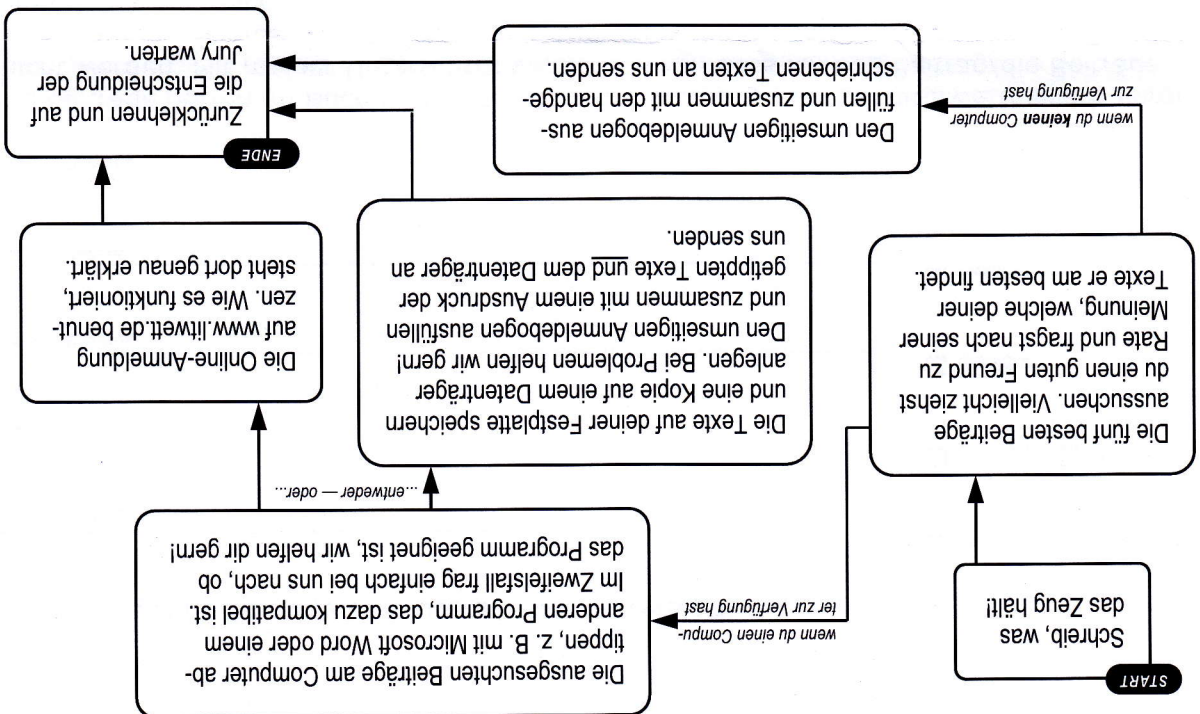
START

Schreib, was das Zeug hält!

Die fünf besten Beiträge aussuchen. Vielleicht ziehst du einen guten Freund zu Rate und fragst nach seiner Meinung, welche deiner Texte er am besten findet.

wenn du einen Computer zur Verfügung hast

Die ausgesuchten Beiträge am Computer abtippen, z. B. mit Microsoft Word oder einem anderen Programm, das dazu kompatibel ist. Im Zweifelsfall frag einfach bei uns nach, ob das Programm geeignet ist, wir helfen dir gern!

...entweder — oder...

Die Online-Anmeldung auf www.litwett.de benutzen. Wie es funktioniert, steht dort genau erklärt.

Die Texte auf deiner Festplatte speichern und eine Kopie auf einem Datenträger anlegen. Bei Problemen helfen wir gern! Den umseitigen Anmeldebogen ausfüllen und zusammen mit einem Ausdruck der getippten Texte und dem Datenträger an uns senden.

wenn du keinen Computer zur Verfügung hast

Den umseitigen Anmeldebogen ausfüllen und zusammen mit den handgeschriebenen Texten an uns senden.

ENDE

Zurücklehnen und auf die Entscheidung der Jury warten.